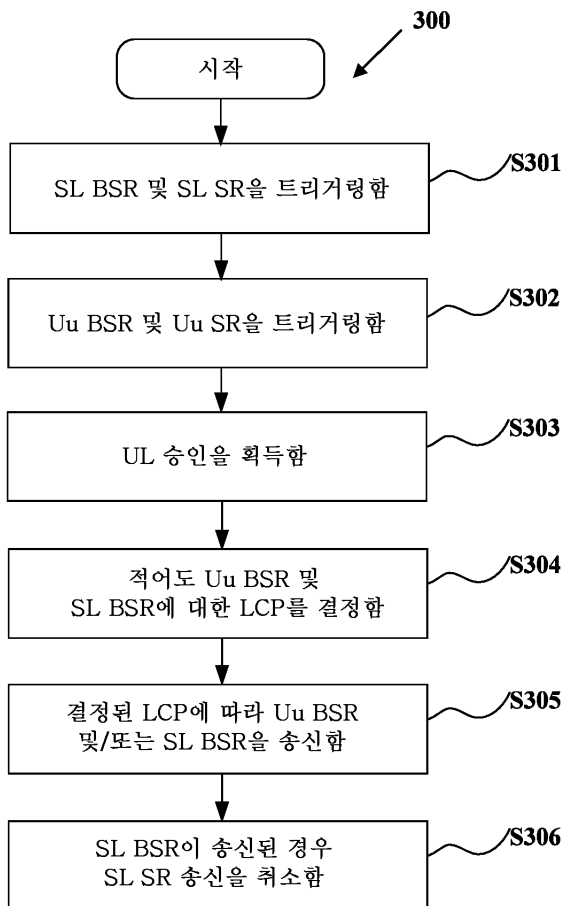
300

시작

SL BSR 및 SL SR을 트리거링함

S301

Uu BSR 및 Uu SR을 트리거링함

S302

UL 승인을 획득함

S303

적어도 Uu BSR 및 SL BSR에 대한 LCP를 결정함

S304

결정된 LCP에 따라 Uu BSR 및/또는 SL BSR을 송신함

S305

SL BSR이 송신된 경우 SL SR 송신을 취소함

S306